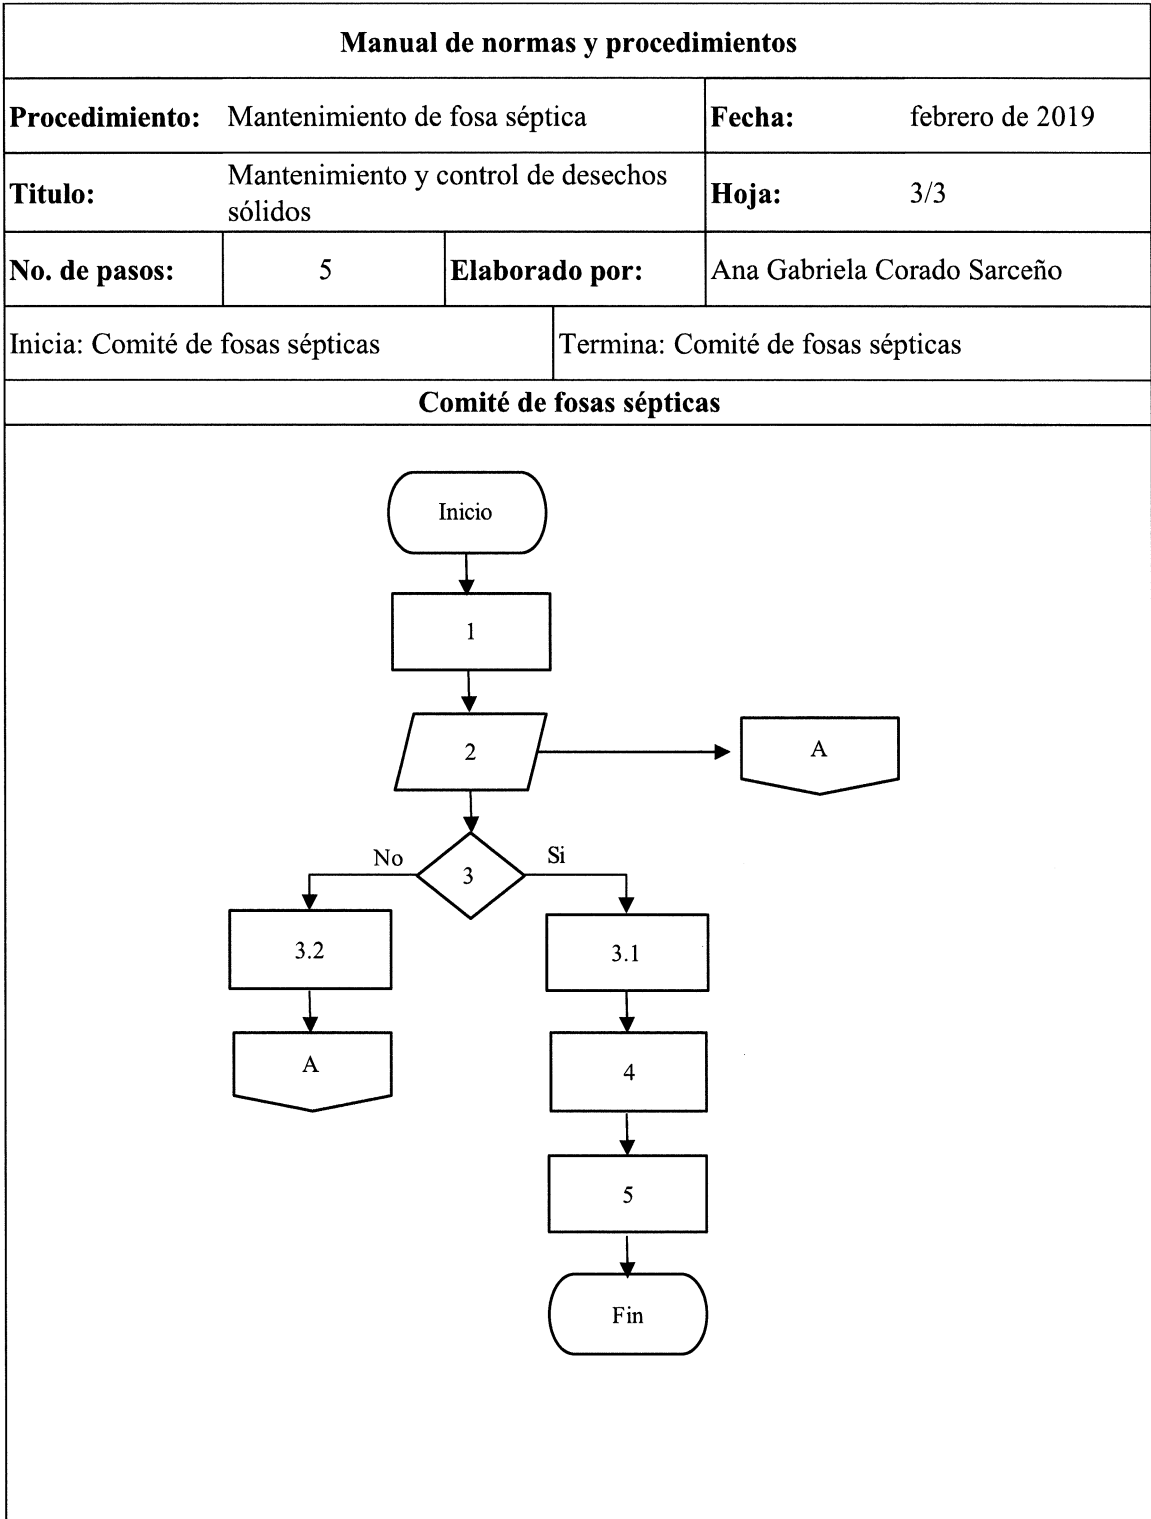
Manual de normas y procedimientos

| Procedimiento: | Mantenimiento de fosa séptica | Fecha: | febrero de 2019 |
|---|---|---|---|
| Titulo: | Mantenimiento y control de desechos sólidos | Hoja: | 3/3 |
| No. de pasos: | 5 | Elaborado por: | Ana Gabriela Corado Sarceño |

Inicia: Comité de fosas sépticas

Termina: Comité de fosas sépticas

Comité de fosas sépticas

Inicio

1

2

A

No

3

Si

3.2

3.1

A

4

5

Fin